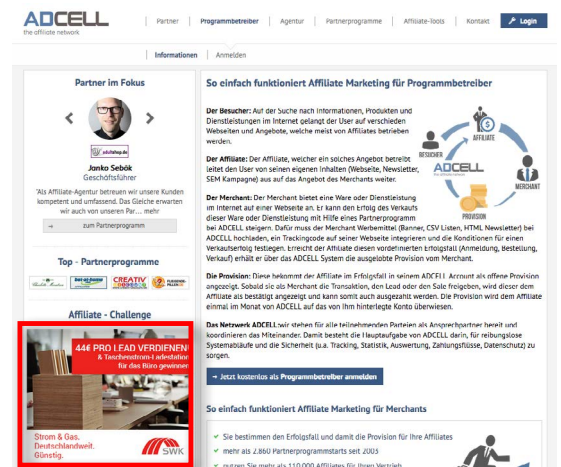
ADCELL
the affiliate network

Partner | Programmbetreiber | Agentur | Partnerprogramme | Affiliate-Tools | Kontakt | Login

Informationen | Anmelden

Partner im Fokus

adultshop.de

Jonko Sebök
Geschäftsführer

"Als Affiliate-Agentur betreuen wir unsere Kunden kompetent und umfassend. Das Gleiche erwarten wir auch von unseren Par... mehr

→ zum Partnerprogramm

Top - Partnerprogramme

CREATIV

Affiliate - Challenge

44€ PRO LEAD VERDIENEN!
& Taschenstrom-Ladestation für das Büro gewinnen

Strom & Gas.
Deutschlandweit.
Günstig.

SWK

So einfach funktioniert Affiliate Marketing für Programmbetreiber

Der Besucher: Auf der Suche nach Informationen, Produkten und Dienstleistungen im Internet gelangt der User auf verschieden Webseiten und Angebote, welche meist von Affiliates betrieben werden.

Der Affiliate: Der Affiliate, welcher ein solches Angebot betreibt leitet den User von seinen eigenen Inhalten (Webseite, Newsletter, SEM Kampagne) aus auf das Angebot des Merchants weiter.

Der Merchant: Der Merchant bietet eine Ware oder Dienstleistung im Internet auf einer Webseite an. Er kann den Erfolg des Verkaufs dieser Ware oder Dienstleistung mit Hilfe eines Partnerprogramm bei ADCELL steigern. Dafür muss der Merchant Werbemittel (Banner, CSV Listen, HTML Newsletter) bei ADCELL hochladen, ein Trackingcode auf seiner Webseite integrieren und die Konditionen für einen Verkaufserfolg festlegen. Erreicht der Affiliate diesen vordefinierten Erfolgsfall (Anmeldung, Bestellung, Verkauf) erhält er über das ADCELL System die ausgelobte Provision vom Merchant.

BESUCHER
AFFILIATE
ADCELL
MERCHANT
PROVISION

Die Provision: Diese bekommt der Affiliate im Erfolgsfall in seinem ADCELL Account als offene Provision angezeigt. Sobald sie als Merchant die Transaktion, den Lead oder den Sale freigeben, wird dieser dem Affiliate als bestätigt angezeigt und kann somit auch ausgezahlt werden. Die Provision wird dem Affiliate einmal im Monat von ADCELL auf das von ihm hinterlegte Konto überwiesen.

Das Netzwerk ADCELL wir stehen für alle teilnehmenden Parteien als Ansprechpartner bereit und koordinieren das Miteinander. Damit besteht die Hauptaufgabe von ADCELL darin, für reibungslose Systemabläufe und die Sicherheit (u.a. Tracking, Statistik, Auszahlung, Zahlungsflüsse, Datenschutz) zu sorgen.

→ Jetzt kostenlos als Programmbetreiber anmelden

So einfach funktioniert Affiliate Marketing für Merchants

✔ Sie bestimmen den Erfolgsfall und damit die Provision für Ihre Affiliates
✔ mehr als 2.860 Partnerprogrammstarts seit 2003
✔ nutzen Sie mehr als 110.000 Affiliates für Ihren Vertrieb